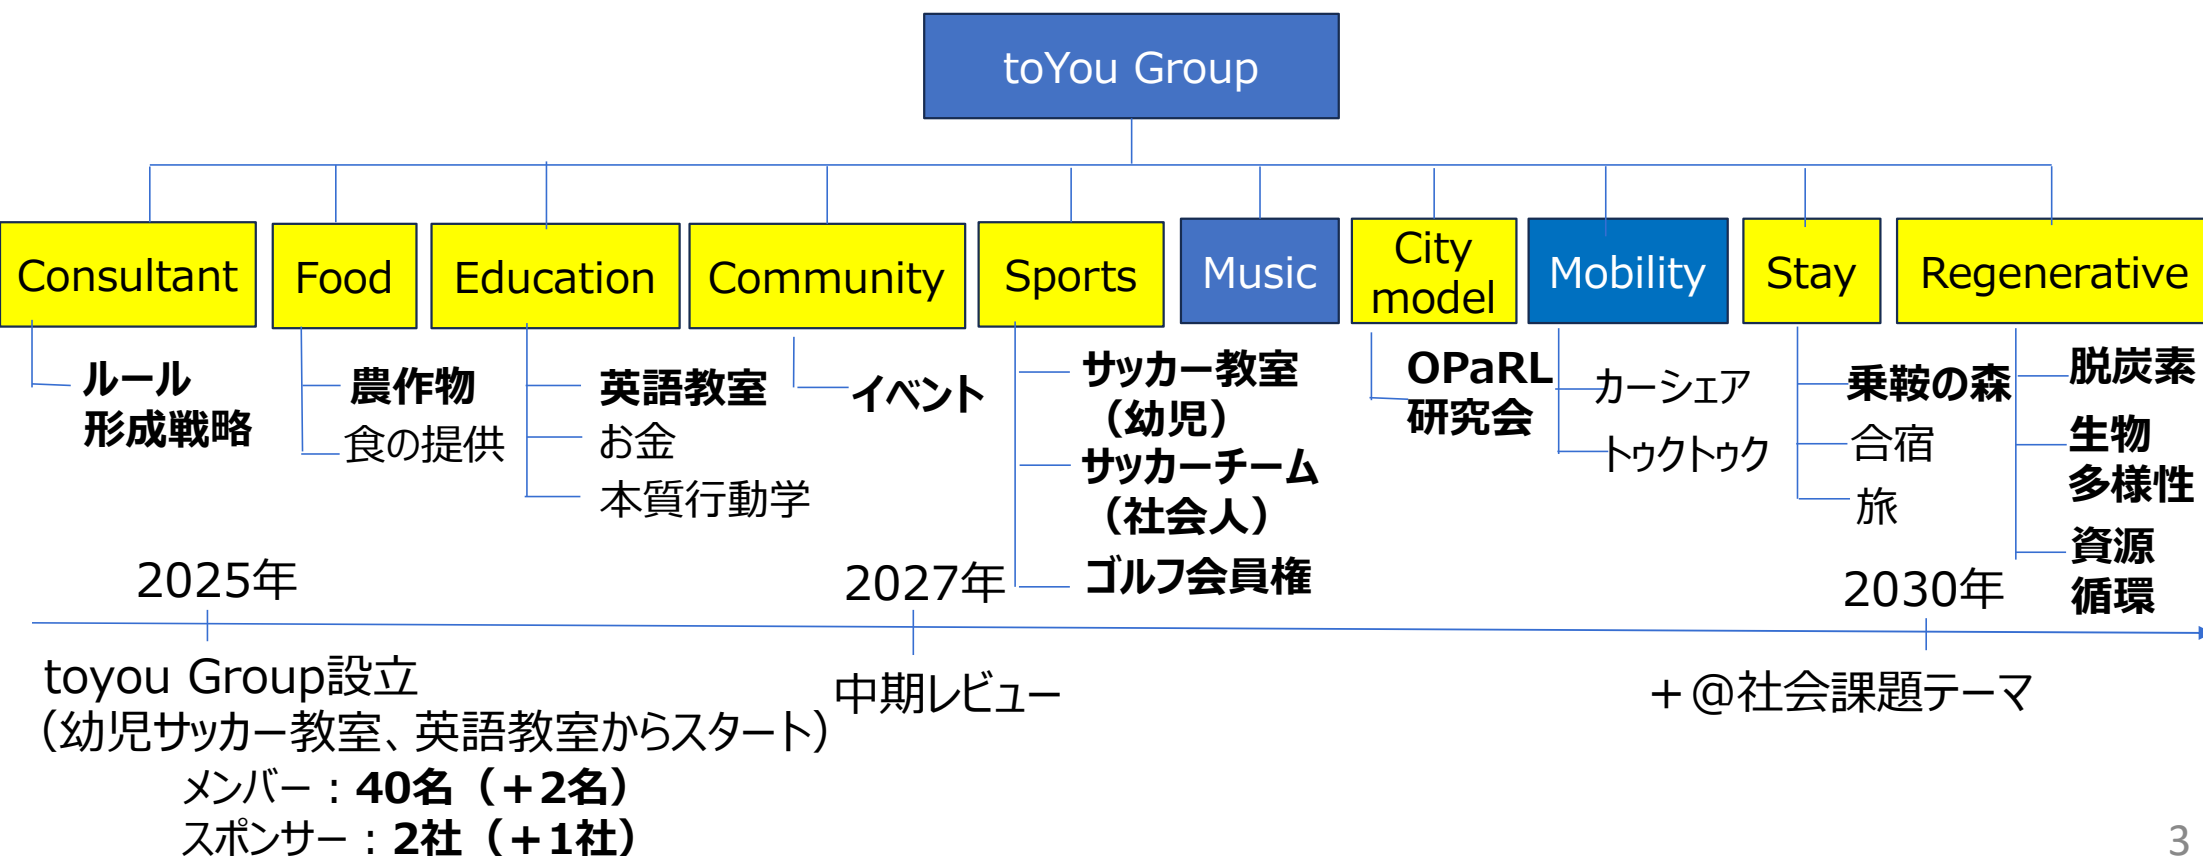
toYou Group

Consultant
ルール
形成戦略

Food
農作物
食の提供

Education
英語教室
お金
本質行動学

Community
イベント

Sports
サッカー教室（幼児）
サッカーチーム（社会人）
ゴルフ会員権

Music

City model
OPaRL
研究会

Mobility
カーシェア
トゥクトゥク

Stay
乗鞍の森
合宿
旅

Regenerative
脱炭素
生物
多様性
資源
循環

2025年
toyou Group設立
（幼児サッカー教室、英語教室からスタート）
メンバー：40名（＋2名）
スポンサー：2社（＋1社）

2027年
中期レビュー

2030年
＋@社会課題テーマ

3